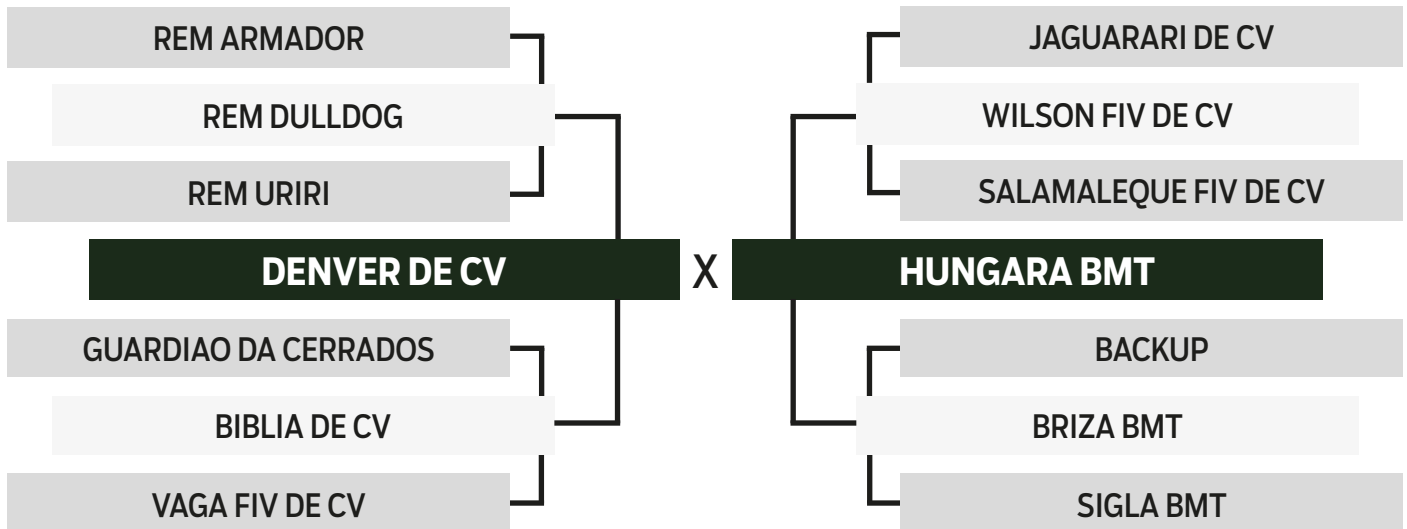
REM ARMADOR

REM DULLDOG

REM URIRI

DENVER DE CV

GUARDIAO DA CERRADOS

BIBLIA DE CV

VAGA FIV DE CV

X

JAGUARARI DE CV

WILSON FIV DE CV

SALAMALEQUE FIV DE CV

HUNGARA BMT

BACKUP

BRIZA BMT

SIGLA BMT